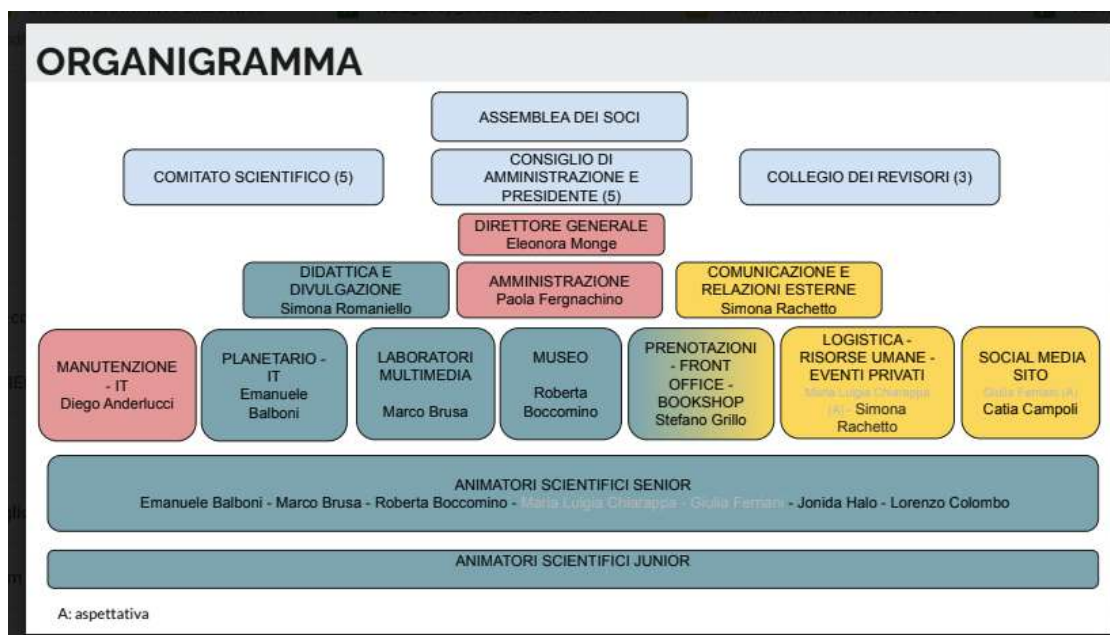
ORGANIGRAMMA

ASSEMBLEA DEI SOCI

COMITATO SCIENTIFICO (5)

CONSIGLIO DI AMMINISTRAZIONE E PRESIDENTE (5)

COLLEGIO DEI REVISORI (3)

DIRETTORE GENERALE
Eleonora Monge

DIDATTICA E DIVULGAZIONE
Simona Romaniello

AMMINISTRAZIONE
Paola Fergnachino

COMUNICAZIONE E RELAZIONI ESTERNE
Simona Rachetto

MANUTENZIONE - IT
Diego Anderlucci

PLANETARIO - IT
Emanuele Balboni

LABORATORI MULTIMEDIA
Marco Brusa

MUSEO
Roberta Boccomino

PRENOTAZIONI - FRONT OFFICE - BOOKSHOP
Stefano Grillo

LOGISTICA - RISORSE UMANE - EVENTI PRIVATI
Maria Luigia Chiarappa (A) - Simona Rachetto

SOCIAL MEDIA SITO
Giulia Fernani (A)
Catia Campoli

ANIMATORI SCIENTIFICI SENIOR
Emanuele Balboni - Marco Brusa - Roberta Boccomino - Maria Luigia Chiarappa - Giulia Fernani - Jonida Halo - Lorenzo Colombo

ANIMATORI SCIENTIFICI JUNIOR

A: aspettativa